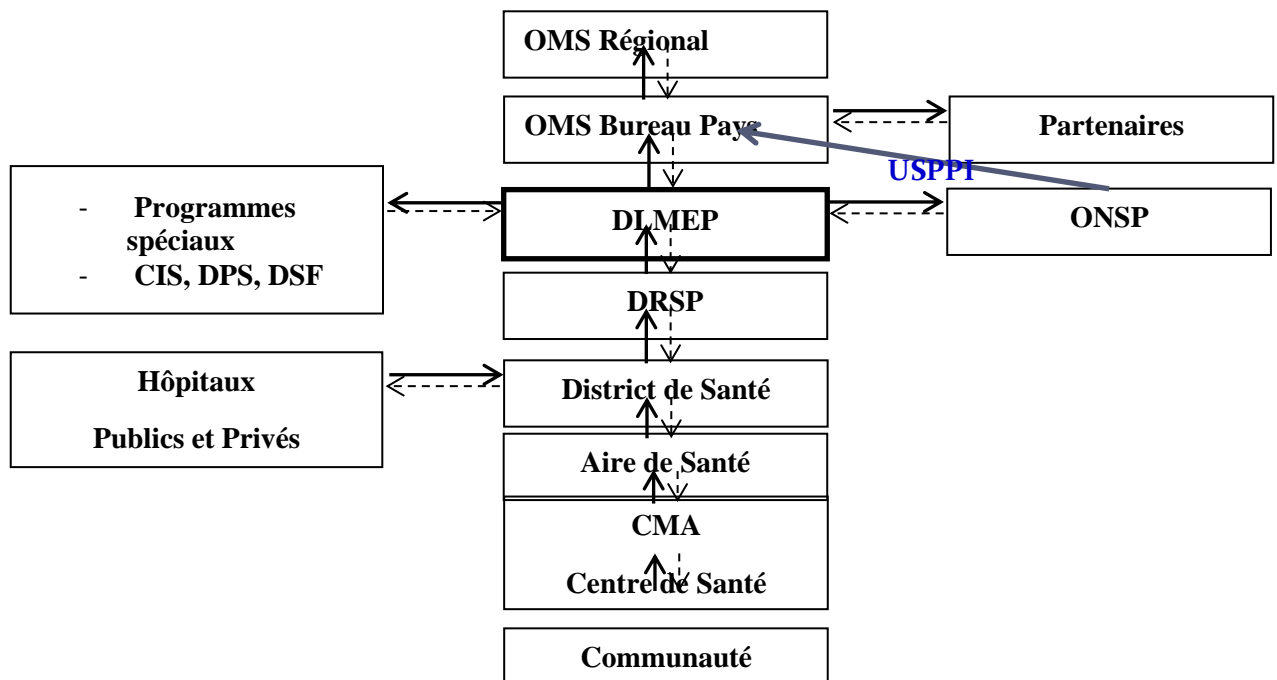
OMS Régional

OMS Bureau Pays

Partenaires

USPPI

- Programmes spéciaux
- CIS, DPS, DSF

DLMEP

ONSP

DRSP

Hôpitaux

Publics et Privés

District de Santé

Aire de Santé

CMA

Centre de Santé

Communauté